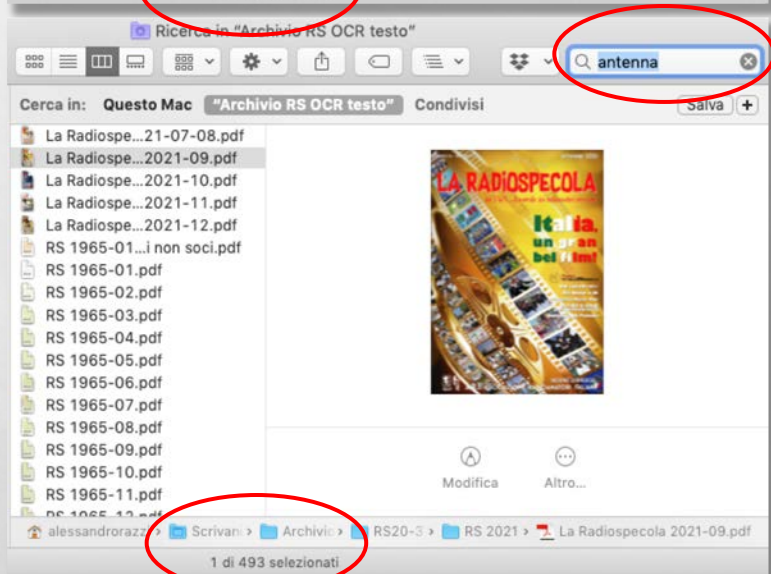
Ricerca in "Archivio RS OCR testo"

antenna

Cerca in: Questo Mac "Archivio RS OCR testo" Condivisi Salva +

La Radiospe...21-07-08.pdf
La Radiospe...2021-09.pdf
La Radiospe...2021-10.pdf
La Radiospe...2021-11.pdf
La Radiospe...2021-12.pdf
RS 1965-01...i non soci.pdf
RS 1965-01.pdf
RS 1965-02.pdf
RS 1965-03.pdf
RS 1965-04.pdf
RS 1965-05.pdf
RS 1965-06.pdf
RS 1965-07.pdf
RS 1965-08.pdf
RS 1965-09.pdf
RS 1965-10.pdf
RS 1965-11.pdf
RS 1965-12.pdf

LA RADIOSPECOLA

Italia, un gran bel film!

Modifica Altro...

alessandrorazzi > Scrivani > Archivio > RS20-3 > RS 2021 > La Radiospecola 2021-09.pdf

1 di 493 selezionati